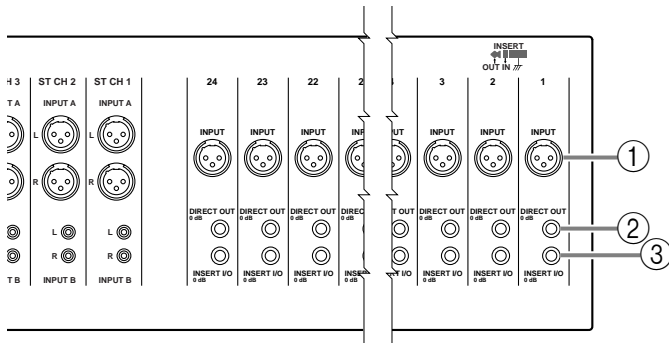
H 3 ST CH 2 ST CH 1

T A INPUT A INPUT A

L L

R R

L L

R R

T B INPUT B INPUT B

24 23 22 2 4 3 2 1

INSERT
OUT IN

INPUT INPUT INPUT INPUT INPUT INPUT

DIRECT OUT 0 dB
DIRECT OUT 0 dB
DIRECT OUT 0 dB
DIREC
OUT
DIRECT OUT 0 dB
DIRECT OUT 0 dB
DIRECT OUT 0 dB

INSERT I/O 0 dB
INSERT I/O 0 dB
INSERT I/O 0 dB
INSER
I/O
INSERT I/O 0 dB
INSERT I/O 0 dB
INSERT I/O 0 dB

1
2
3